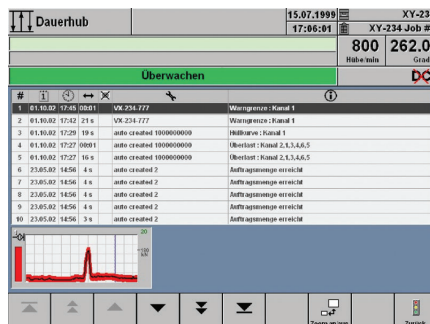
Dauerhub

15.07.1999 17:06:01

XY-23 XY-234 Job #

800 Hübe/min

262.0 Grad

Überwachen

| # | | | | | | |
|---|---|---|---|---|---|---|
| 1 | 01.10.02 | 17:45 | 00:01 | VX-234-777 | Warngrenze : Kanal 1 |
| 2 | 01.10.02 | 17:42 | 21 s | VX-234-777 | Warngrenze : Kanal 1 |
| 3 | 01.10.02 | 17:29 | 19 s | auto created 1000000000 | Hüllkurve : Kanal 1 |
| 4 | 01.10.02 | 17:27 | 00:01 | auto created 1000000000 | Überlast : Kanal 2,1,3,4,6,5 |
| 5 | 01.10.02 | 17:27 | 16 s | auto created 1000000000 | Überlast : Kanal 2,1,3,4,6,5 |
| 6 | 23.05.02 | 14:56 | 4 s | auto created 2 | Auftragsmenge erreicht |
| 7 | 23.05.02 | 14:56 | 4 s | auto created 2 | Auftragsmenge erreicht |
| 8 | 23.05.02 | 14:56 | 4 s | auto created 2 | Auftragsmenge erreicht |
| 9 | 23.05.02 | 14:56 | 4 s | auto created 2 | Auftragsmenge erreicht |
| 10 | 23.05.02 | 14:56 | 3 s | auto created 2 | Auftragsmenge erreicht |

20
120 kN

Zoom an/aus

Zurück